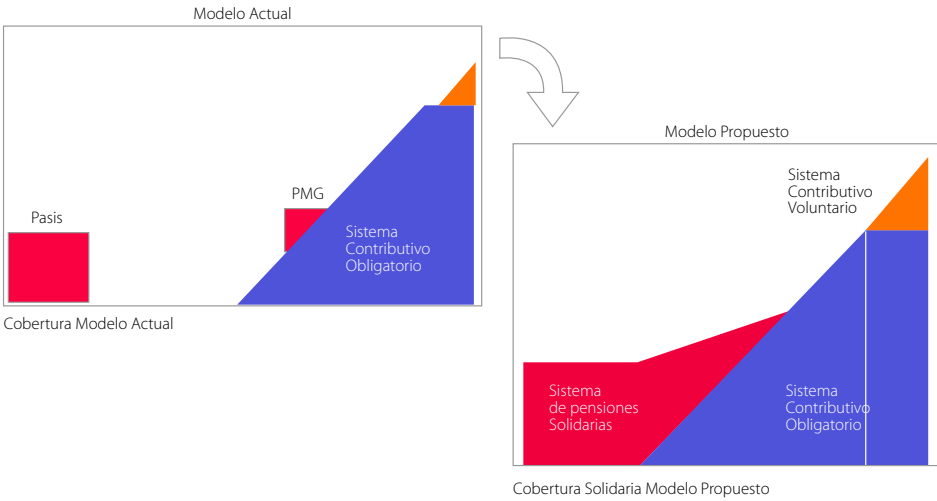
Modelo Actual

Pasis

PMG

Sistema Contributivo Obligatorio

Cobertura Modelo Actual

Modelo Propuesto

Sistema Contributivo Voluntario

Sistema de pensiones Solidarias

Sistema Contributivo Obligatorio

Cobertura Solidaria Modelo Propuesto